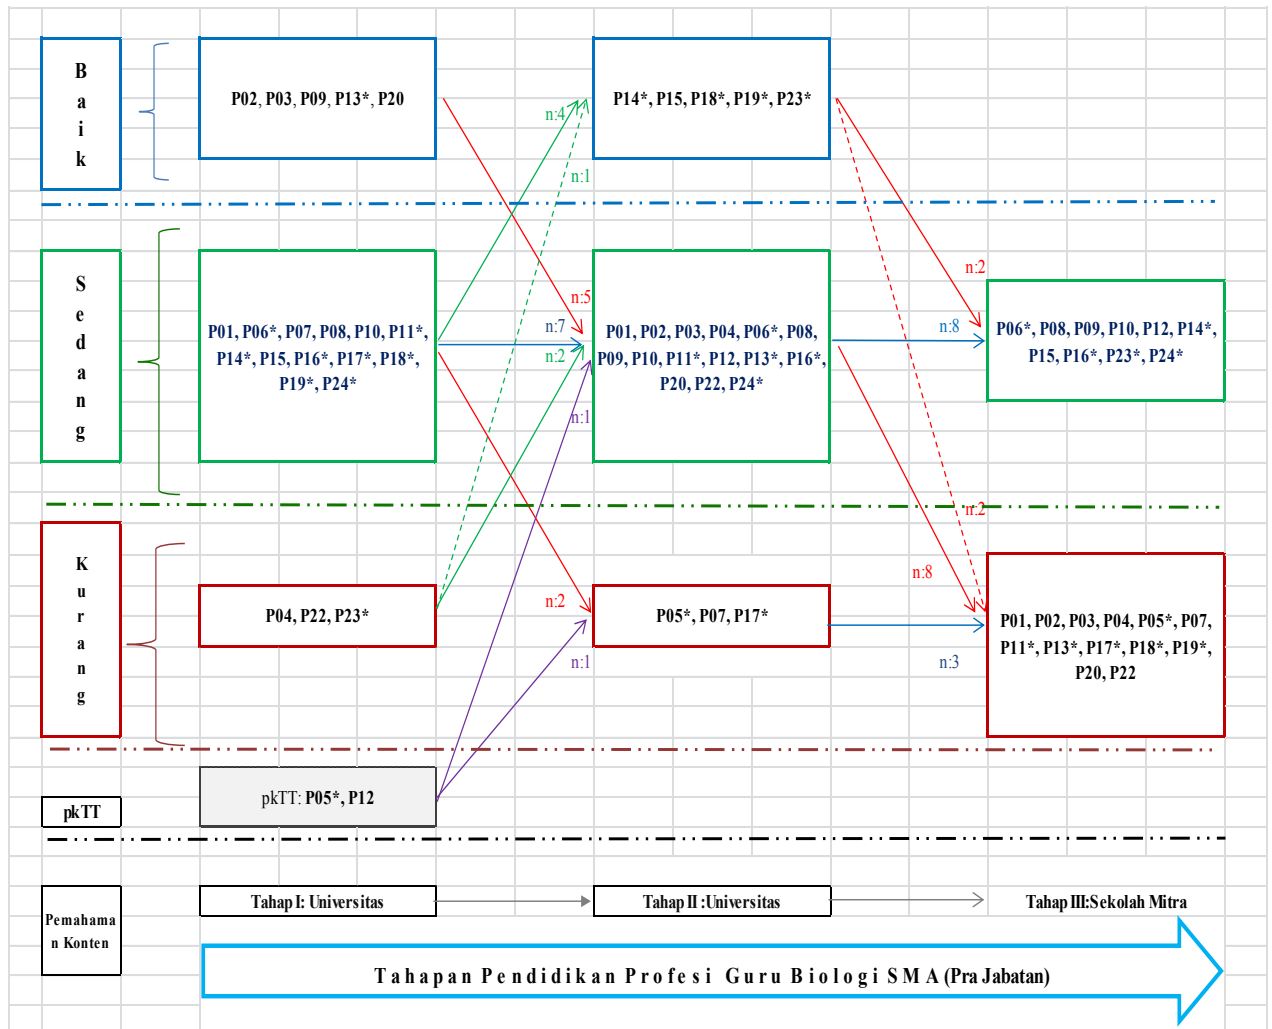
Baik

P02, P03, P09, P13*, P20

P14*, P15, P18*, P19*, P23*

n:4

n:1

Sedang

P01, P06*, P07, P08, P10, P11*, P14*, P15, P16*, P17*, P18*, P19*, P24*

n:5

n:7

n:2

n:1

P01, P02, P03, P04, P06*, P08, P09, P10, P11*, P12, P13*, P16*, P20, P22, P24*

n:2

n:8

P06*, P08, P09, P10, P12, P14*, P15, P16*, P23*, P24*

n:2

Kurang

P04, P22, P23*

n:2

P05*, P07, P17*

n:1

n:8

n:3

P01, P02, P03, P04, P05*, P07, P11*, P13*, P17*, P18*, P19*, P20, P22

pkTT

pkTT: P05*, P12

Pemahaman Konten

Tahap I: Universitas

Tahap II :Universitas

Tahap III:Sekolah Mitra

Tahapan Pendidikan Profesi Guru Biologi SMA (Pra Jabatan)